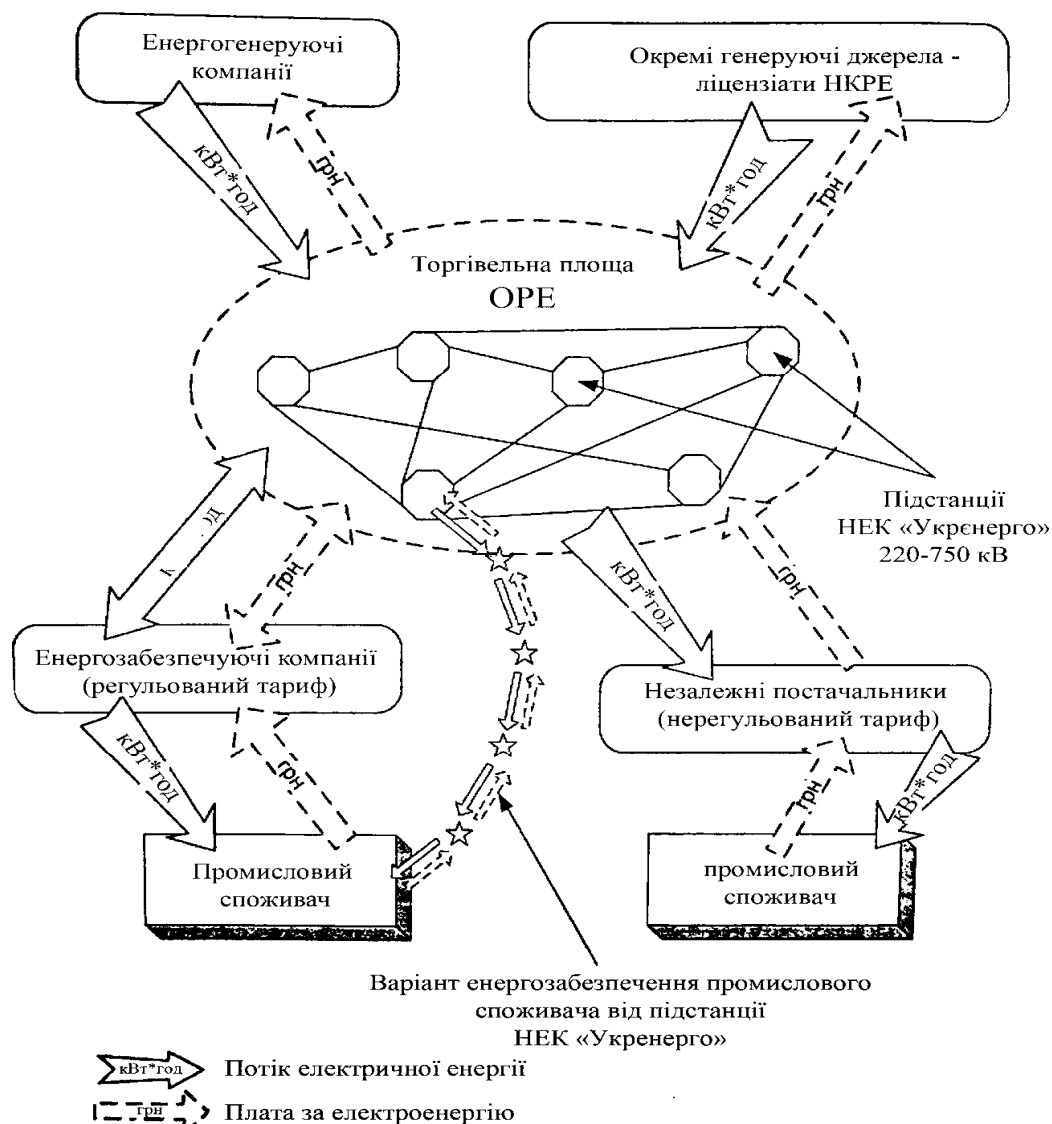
Енергогенеруючі компанії

Окремі генеруючі джерела - ліцензіати НКРЕ

кВт*год

грн

кВт*год

грн

Торгівельна площа
ОРЕ

Підстанції НЕК «Укрєнерго» 220-750 кВ

к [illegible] д

грн

кВт*год

грн

Енергозабезпечуючі компанії (регульований тариф)

Незалежні постачальники (нерегульований тариф)

кВт*год

грн

грн

кВт*год

Промисловий споживач

промисловий споживач

Варіант енергозабезпечення промислового споживача від підстанції НЕК «Укренерго»

кВт*год Потік електричної енергії

грн Плата за електроенергію